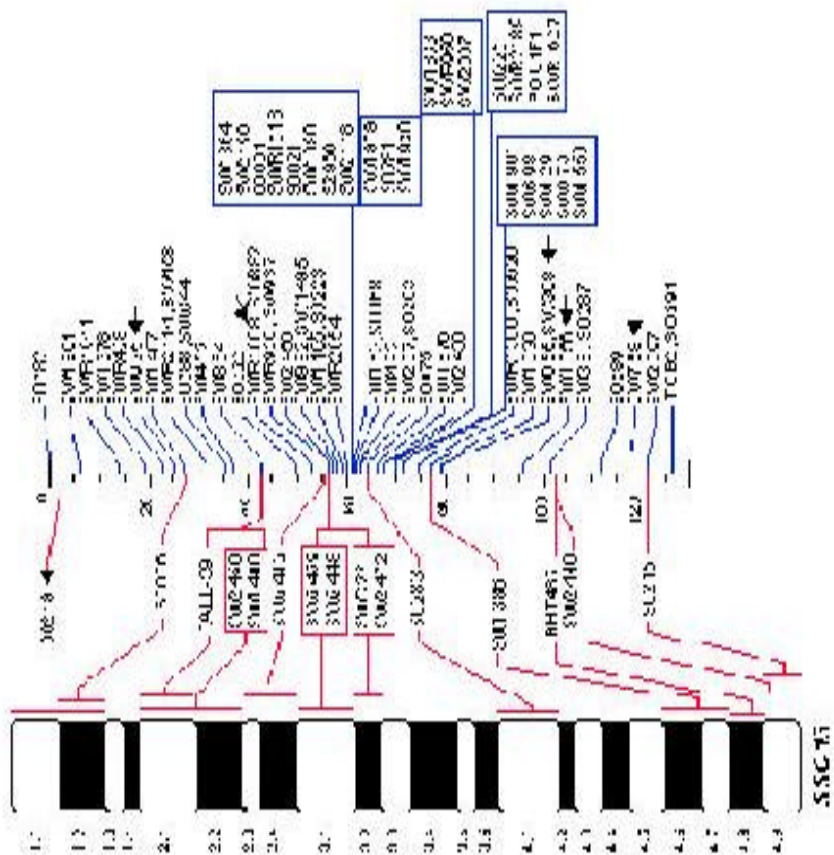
SSC 13

0
20
40
60
80
100
120

SW1 364
SWC 10
0001
SWR1113
S0021
SW 1x0
S2850
SWC 16

SW1 878
S0071
SW 930

SW1 333
SW2500
SW2307

S0022
SWR1 86
POU1F1
SW 637

SW 937
S0068
SW 29
SW 773
SW 650

S0193
SW1 ECT
SWR1 3741
SW1 178
SWR428
SW1 47
SW1 477
SWR1 141, S0168
U1387, SW344
SW1 73
SW1 32
S0122
SWR1 1741, S1887
SWR1 30C, SW937
SW1 30
SW2 30
SW1 1485
SW1 1053, S1223
SWR2044
SW1 1008
SW1 1
SW1 2, S0263
SW1 78
SW1 70
SW1 60
SW1 1103, S0020
SW1 30
SW1 1, SW1369
SW1 76
SW1 1, S0287
S0289
SW1 76
SW2 57
TCBC, S0391

SW2 8
S0076
S0214
ALL 39
SW2 450
SW1 400
SW 413
SW2 460
SW2 448
SWC 27
SW2 412
SL263
SW1 380
RHT491
SW2 440
SL215

1.1
1.2
1.3
1.4
2.1
2.2
2.3
2.4
3.1
3.2
3.3
3.4
3.5
4.1
4.2
4.3
4.4
4.5
4.6
4.7
4.8
4.9